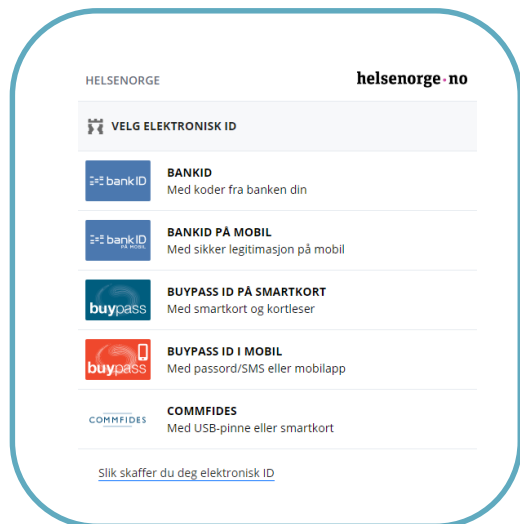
HELSENORGE

helsenorge·no

VELG ELEKTRONISK ID

bankID

BANKID
Med koder fra banken din

bankID PÅ MOBIL

BANKID PÅ MOBIL
Med sikker legitimasjon på mobil

buypass

BUYPASS ID PÅ SMARTKORT
Med smartkort og kortleser

buypass

BUYPASS ID I MOBIL
Med passord/SMS eller mobilapp

COMMFIDES

COMMFIDES
Med USB-pinne eller smartkort

Slik skaffer du deg elektronisk ID